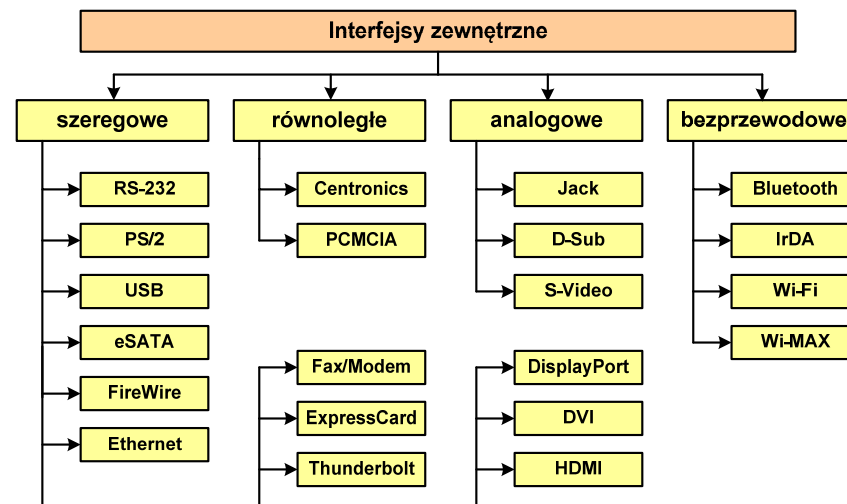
Interfejsy zewnętrzne

szeregowe

RS-232

PS/2

USB

eSATA

FireWire

Ethernet

równoległe

Centronics

PCMCIA

Fax/Modem

ExpressCard

Thunderbolt

analogowe

Jack

D-Sub

S-Video

DisplayPort

DVI

HDMI

bezprzewodowe

Bluetooth

IrDA

Wi-Fi

Wi-MAX